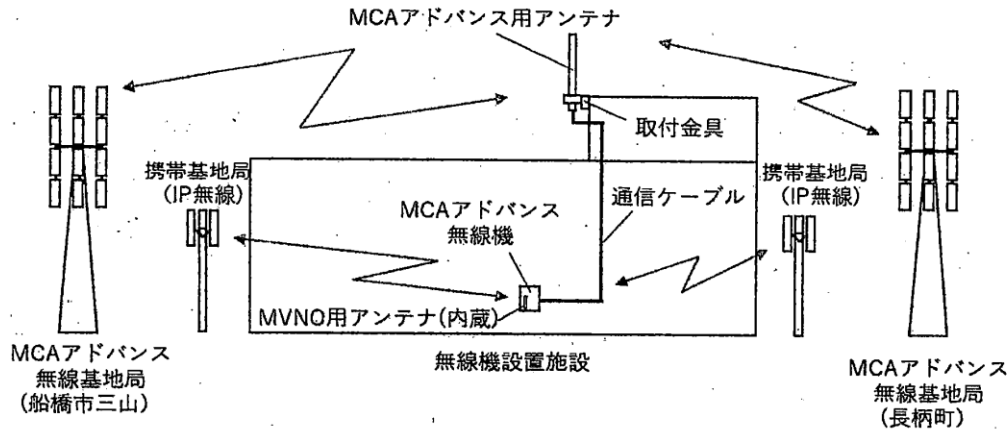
MCAアドバンス用アンテナ

取付金具

携帯基地局
(IP無線)

通信ケーブル

携帯基地局
(IP無線)

MCAアドバンス
無線機

MVNO用アンテナ(内蔵)

MCAアドバンス
無線基地局
(船橋市三山)

無線機設置施設

MCAアドバンス
無線基地局
(長柄町)